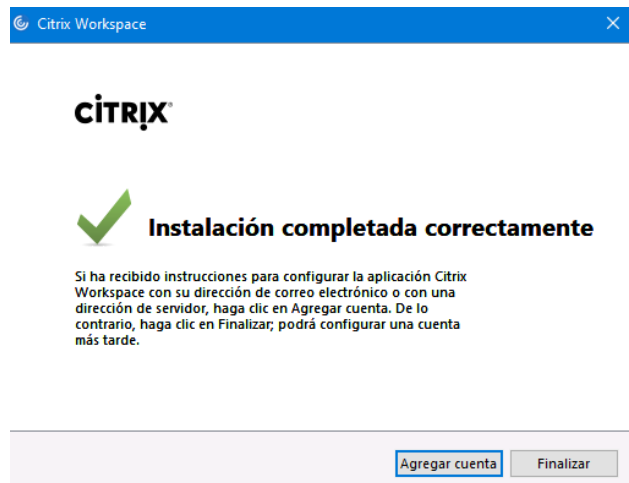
Citrix Workspace

CiTRIX

Instalación completada correctamente

Si ha recibido instrucciones para configurar la aplicación Citrix Workspace con su dirección de correo electrónico o con una dirección de servidor, haga clic en Agregar cuenta. De lo contrario, haga clic en Finalizar; podrá configurar una cuenta más tarde.

Agregar cuenta | Finalizar